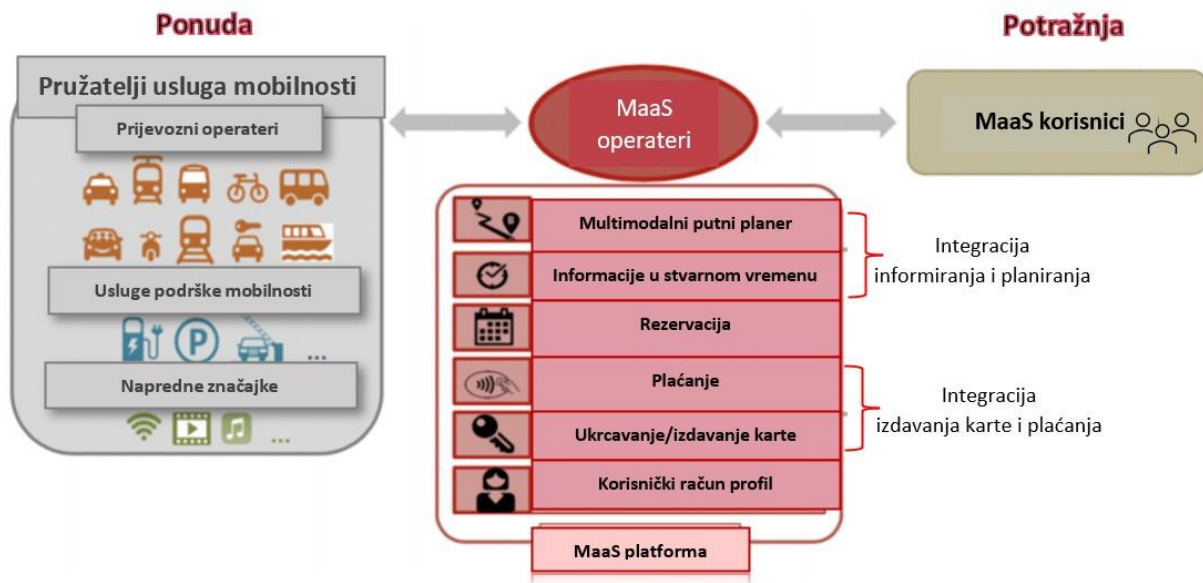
Ponuda

Potražnja

Pružatelji usluga mobilnosti

Prijevozni operateri

Usluge podrške mobilnosti

...

Napredne značajke

...

MaaS operateri

MaaS korisnici

Multimodalni putni planer

Informacije u stvarnom vremenu

Rezervacija

Plaćanje

Ukrcavanje/izdavanje karte

Korisnički račun profil

MaaS platforma

Integracija informiranja i planiranja

Integracija izdavanja karte i plaćanja